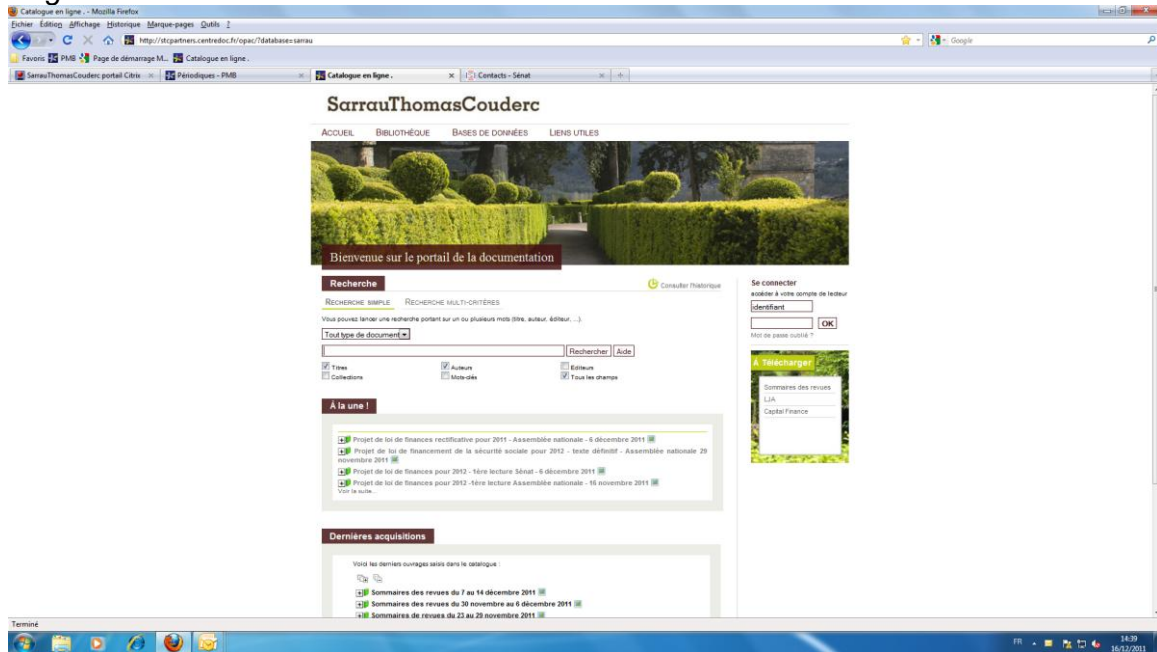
Catalogue en ligne . - Mozilla Firefox

Fichier Édition Affichage Historique Marque-pages Outils ?

http://stcpartners.centredoc.fr/opac/?database=sarrau

Google

Favoris PMB Page de démarrage M... Catalogue en ligne .

SarrauThomasCouderc portail Citrix | Périodiques - PMB | Catalogue en ligne . | Contacts - Sénat

SarrauThomasCouderc

ACCUEIL BIBLIOTHÈQUE BASES DE DONNÉES LIENS UTILES

Bienvenue sur le portail de la documentation

Recherche

Consulter l'historique

RECHERCHE SIMPLE RECHERCHE MULTI-CRITÈRES

Vous pouvez lancer une recherche portant sur un ou plusieurs mots (titre, auteur, éditeur, ...).

Tout type de document

Rechercher Aide

Titres Auteurs Editeurs
Collections Mots-clés Tous les champs

À la une !

Projet de loi de finances rectificative pour 2011 - Assemblée nationale - 6 décembre 2011
Projet de loi de financement de la sécurité sociale pour 2012 - texte définitif - Assemblée nationale 29 novembre 2011
Projet de loi de finances pour 2012 - 1ère lecture Sénat - 6 décembre 2011
Projet de loi de finances pour 2012 -1ère lecture Assemblée nationale - 16 novembre 2011
Voir la suite...

Dernières acquisitions

Voici les derniers ouvrages saisis dans le catalogue :

Sommaires des revues du 7 au 14 décembre 2011
Sommaires des revues du 30 novembre au 6 décembre 2011
Sommaires de revues du 23 au 29 novembre 2011

Se connecter
accéder à votre compte de lecteur
identifiant
OK
Mot de passe oublié ?

À Télécharger
Sommaires des revues
LJA
Capital Finance

Terminé

FR 14:39 16/12/2011